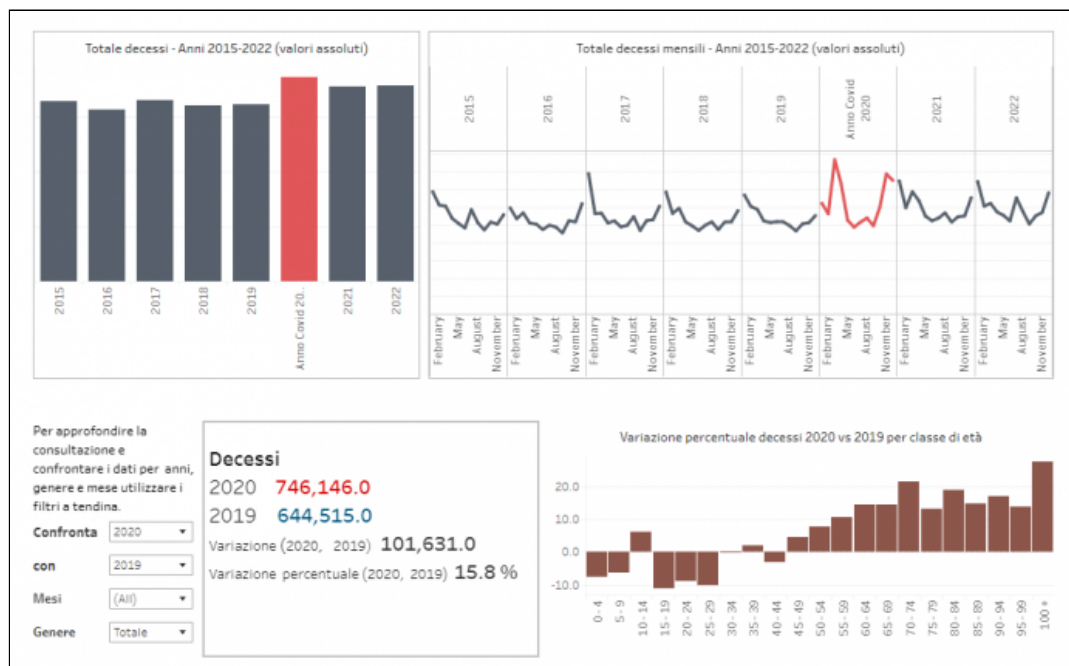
Totale decessi - Anni 2015-2022 (valori assoluti)

2015
2016
2017
2018
2019
Anno Covid 20..
2021
2022

Totale decessi mensili - Anni 2015-2022 (valori assoluti)

2015
2016
2017
2018
2019
Anno Covid 2020
2021
2022

February
May
August
November
February
May
August
November
February
May
August
November
February
May
August
November
February
May
August
November
February
May
August
November
February
May
August
November
February
May
August
November

Per approfondire la consultazione e confrontare i dati per anni, genere e mese utilizzare i filtri a tendina.

Confronta 2020
con 2019
Mesi (All)
Genere Totale

Decessi
2020 746,146.0
2019 644,515.0
Variazione (2020, 2019) 101,631.0
Variazione percentuale (2020, 2019) 15.8 %

Variazione percentuale decessi 2020 vs 2019 per classe di età

20.0
10.0
0.0
-10.0

0-4
5-9
10-14
15-19
20-24
25-29
30-34
35-39
40-44
45-49
50-54
55-59
60-64
65-69
70-74
75-79
80-84
85-89
90-94
95-99
100+